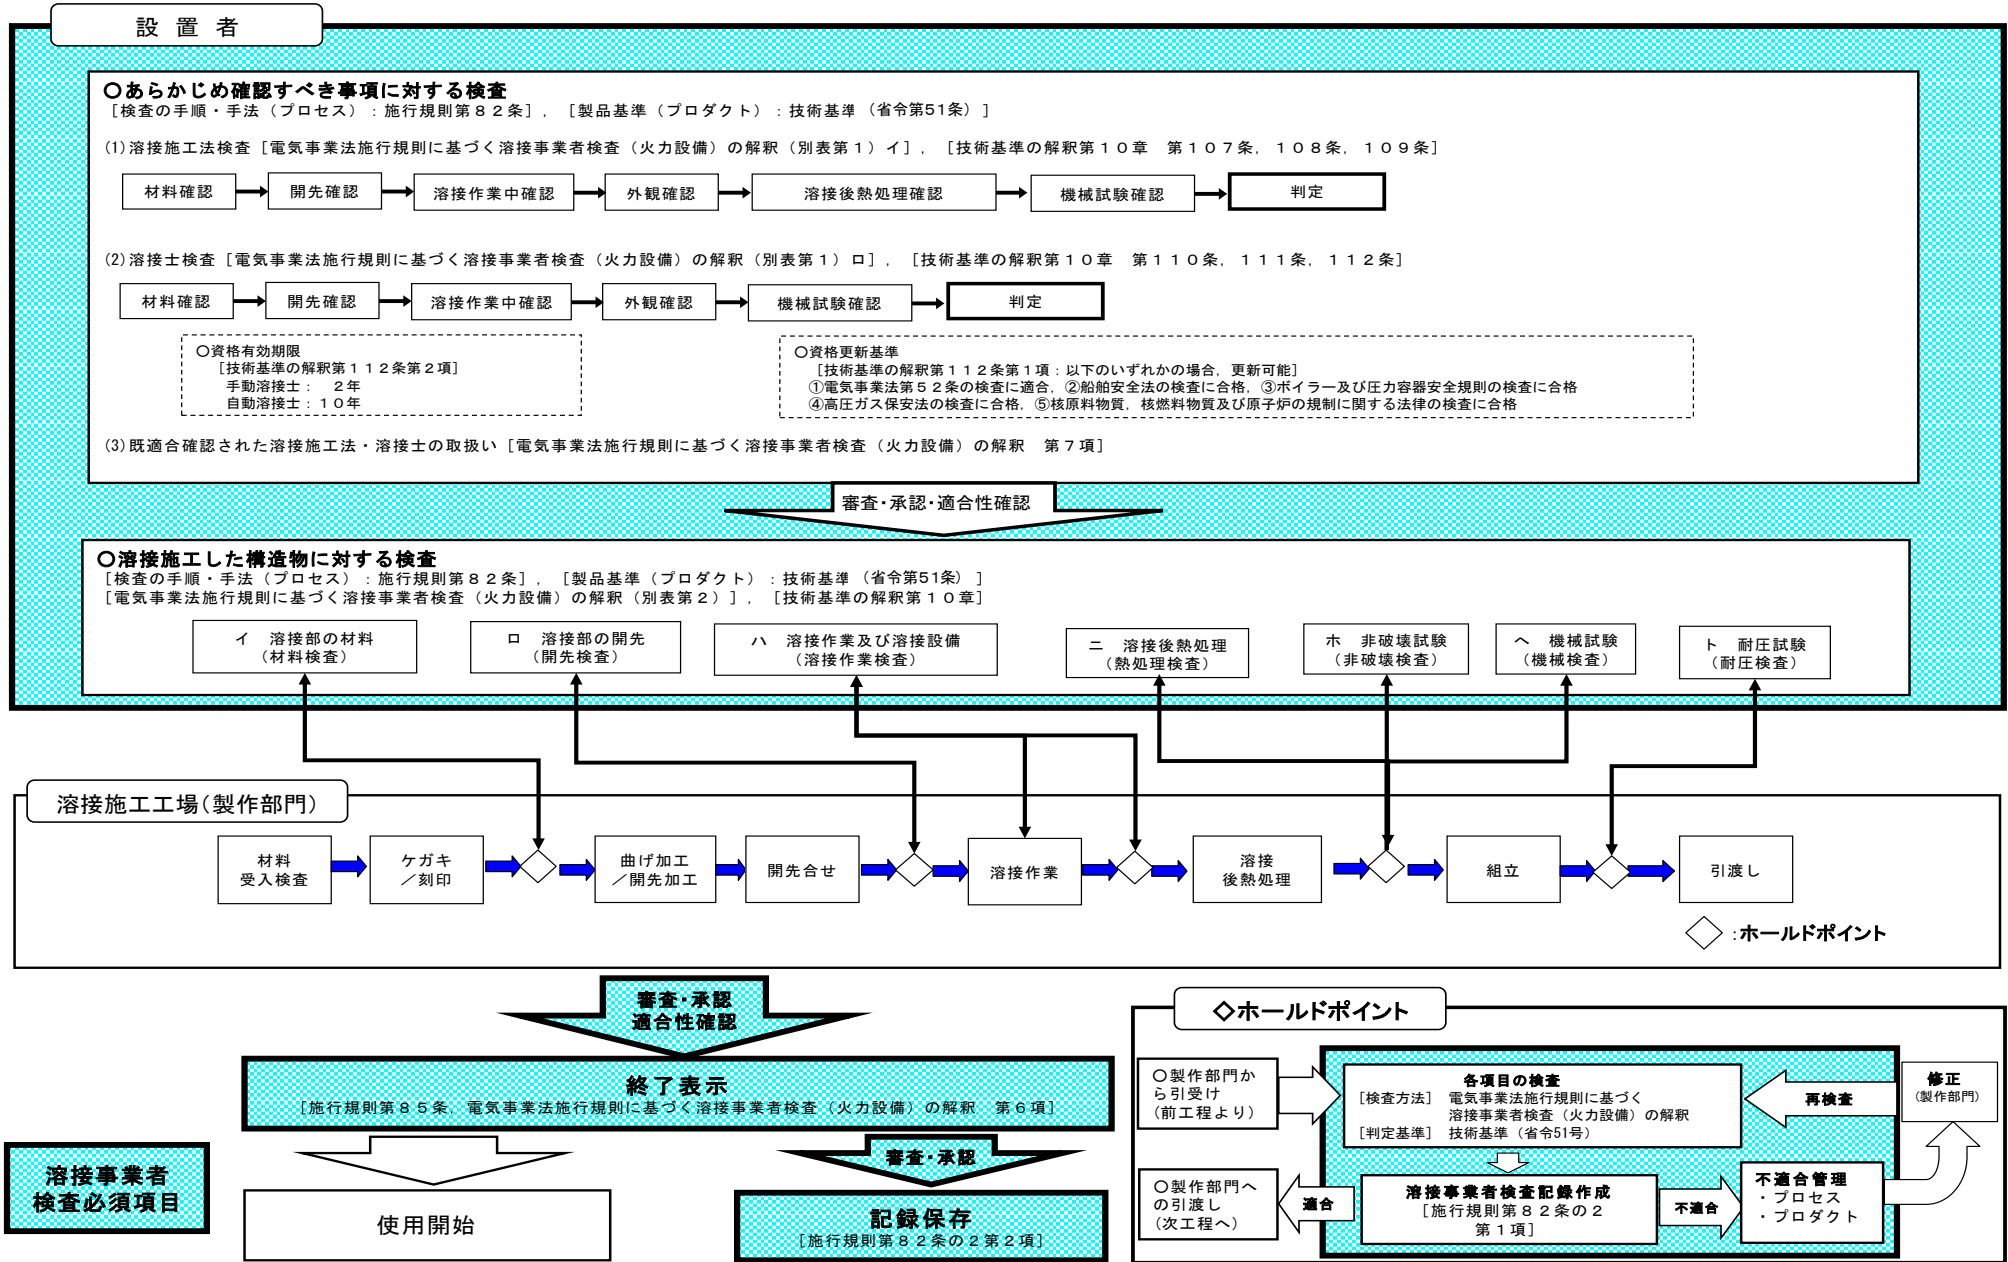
設 置 者

○あらかじめ確認すべき事項に対する検査
［検査の手順・手法（プロセス）：施行規則第８２条］，［製品基準（プロダクト）：技術基準（省令第51条）］

(1)溶接施工法検査［電気事業法施行規則に基づく溶接事業者検査（火力設備）の解釈（別表第１）イ］，［技術基準の解釈第１０章　第１０７条，１０８条，１０９条］

材料確認 → 開先確認 → 溶接作業中確認 → 外観確認 → 溶接後熱処理確認 → 機械試験確認 → 判定

(2)溶接士検査［電気事業法施行規則に基づく溶接事業者検査（火力設備）の解釈（別表第１）ロ］，［技術基準の解釈第１０章　第１１０条，１１１条，１１２条］

材料確認 → 開先確認 → 溶接作業中確認 → 外観確認 → 機械試験確認 → 判定

○資格有効期限
［技術基準の解釈第１１２条第２項］
手動溶接士：　２年
自動溶接士：１０年

○資格更新基準
［技術基準の解釈第１１２条第１項：以下のいずれかの場合，更新可能］
①電気事業法第５２条の検査に適合，②船舶安全法の検査に合格，③ボイラー及び圧力容器安全規則の検査に合格
④高圧ガス保安法の検査に合格，⑤核原料物質，核燃料物質及び原子炉の規制に関する法律の検査に合格

(3)既適合確認された溶接施工法・溶接士の取扱い［電気事業法施行規則に基づく溶接事業者検査（火力設備）の解釈　第７項］

審査･承認･適合性確認

○溶接施工した構造物に対する検査
［検査の手順・手法（プロセス）：施行規則第８２条］，［製品基準（プロダクト）：技術基準（省令第51条）］
［電気事業法施行規則に基づく溶接事業者検査（火力設備）の解釈（別表第２）］，［技術基準の解釈第１０章］

イ　溶接部の材料（材料検査）
ロ　溶接部の開先（開先検査）
ハ　溶接作業及び溶接設備（溶接作業検査）
ニ　溶接後熱処理（熱処理検査）
ホ　非破壊試験（非破壊検査）
ヘ　機械試験（機械検査）
ト　耐圧試験（耐圧検査）

溶接施工工場(製作部門)

材料受入検査 → ケガキ／刻印 → ◇ → 曲げ加工／開先加工 → 開先合せ → ◇ → 溶接作業 → ◇ → 溶接後熱処理 → ◇ → 組立 → ◇ → 引渡し

◇ :ホールドポイント

審査･承認
適合性確認

終了表示
［施行規則第８５条，電気事業法施行規則に基づく溶接事業者検査（火力設備）の解釈　第６項］

使用開始

審査･承認

記録保存
［施行規則第８２条の２第２項］

溶接事業者
検査必須項目

◇ホールドポイント

○製作部門から引受け（前工程より）

各項目の検査
［検査方法］　電気事業法施行規則に基づく溶接事業者検査（火力設備）の解釈
［判定基準］　技術基準（省令51号）

再検査

修正
(製作部門)

○製作部門への引渡し（次工程へ）

適合

溶接事業者検査記録作成
［施行規則第８２条の２第１項］

不適合

不適合管理
・プロセス
・プロダクト